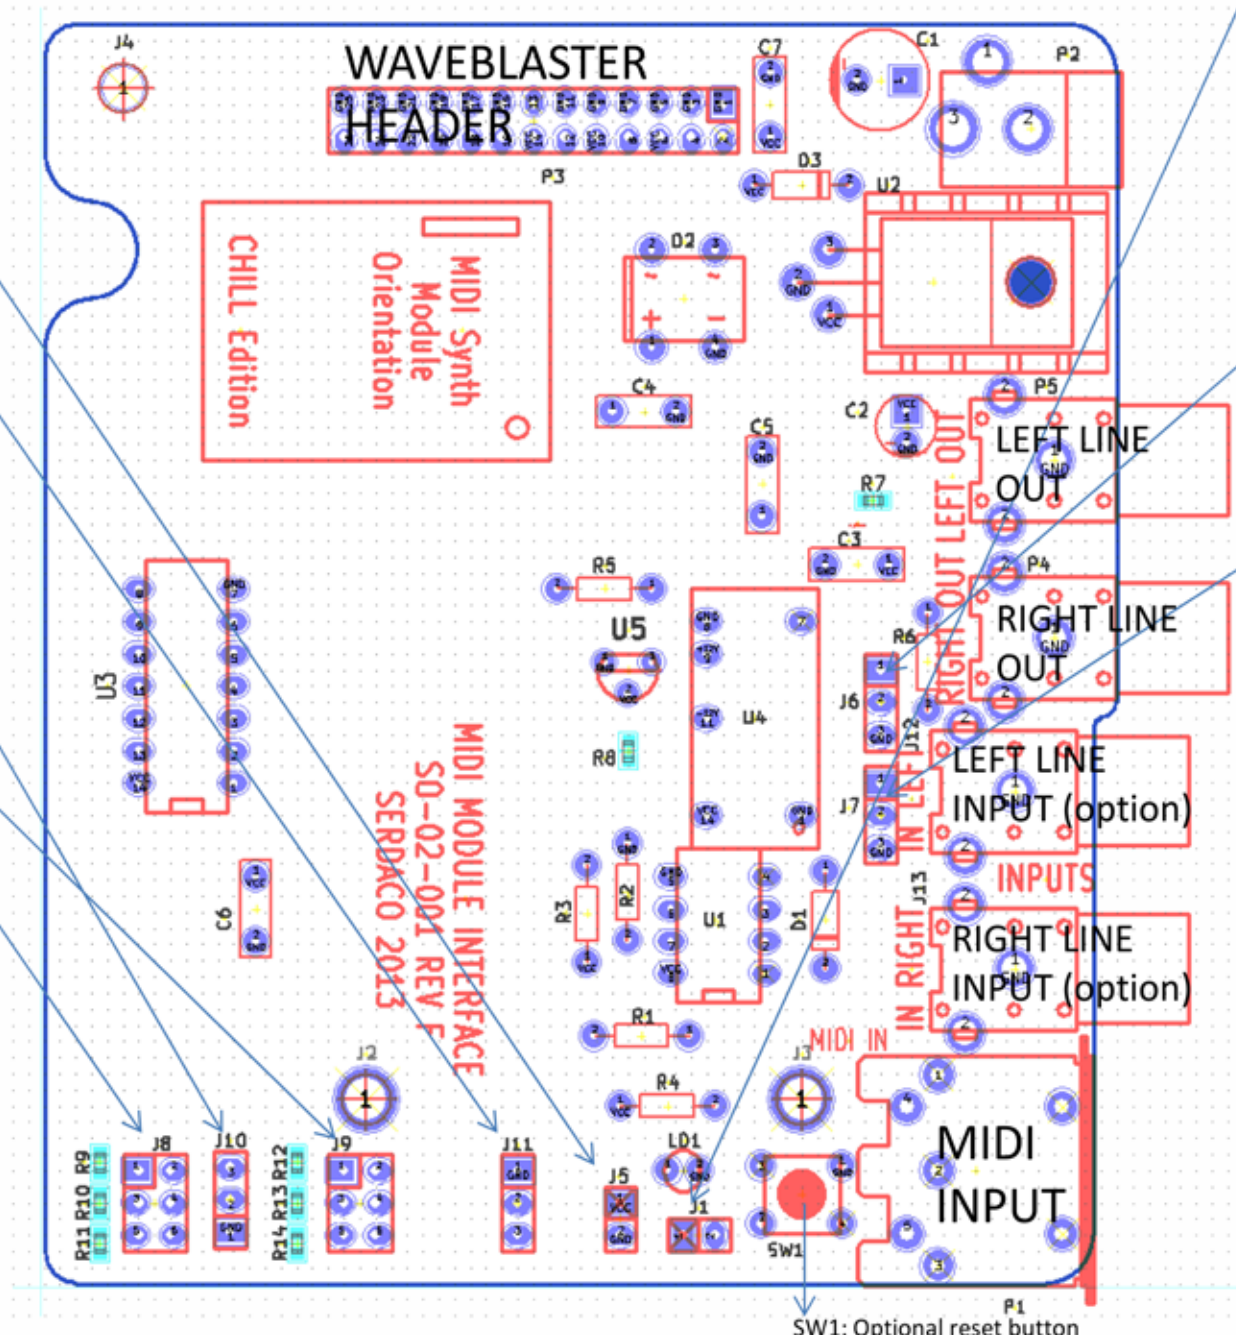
J4

WAVEBLASTER HEADER

P3

C7

C1

P2

D3

U2

D2

CHILL Edition

MIDI Synth Module Orientation

C4

C5

C2

R7

P5

LEFT LINE OUT

C3

R5

P4

RIGHT LINE OUT

OUT LEFT OUT

RIGHT

U5

R6

U3

U4

J6

J12

R8

J7

LEFT LINE INPUT (option)

IN LEFT

MIDI MODULE INTERFACE SO-02-001 REV F SERDACO 2013

INPUTS

J13

C6

R3

R2

U1

D1

RIGHT LINE INPUT (option)

IN RIGHT

R1

MIDI IN

J2

J3

R4

MIDI INPUT

LD1

J8

J10

J9

J11

J5

J1

SW1

R11 R10 R9

R14 R13 R12

P1

SW1: Optional reset button